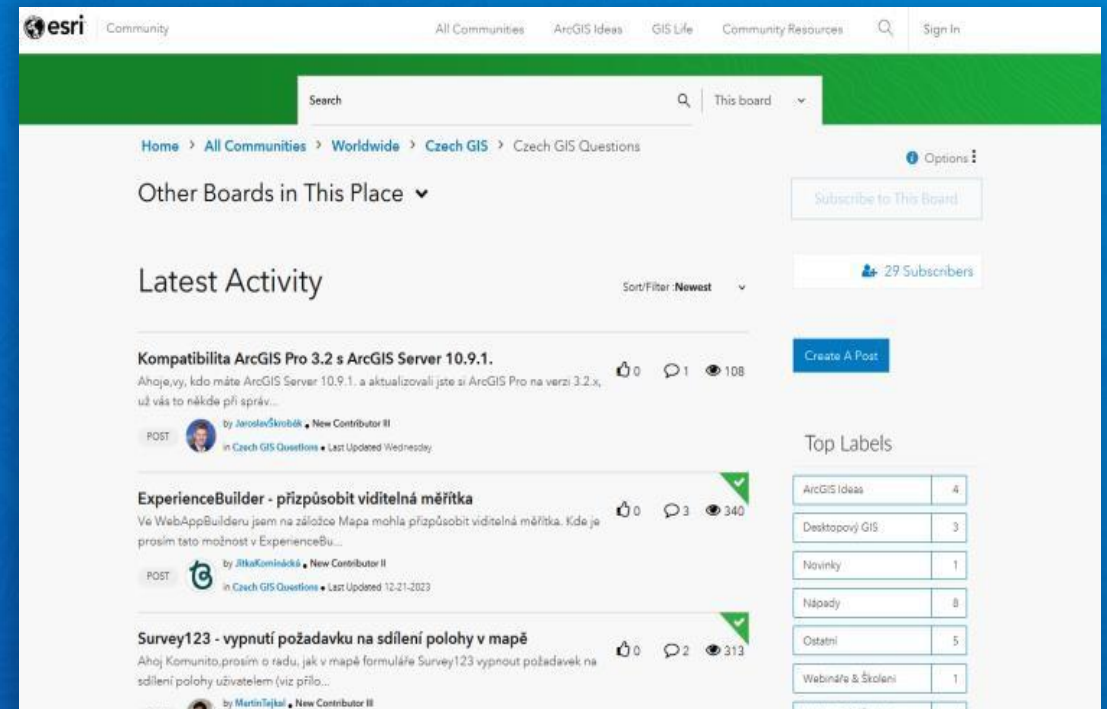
esri Community

All Communities ArcGIS Ideas GIS Life Community Resources Sign In

Search This board

Home > All Communities > Worldwide > Czech GIS > Czech GIS Questions

Options

Other Boards in This Place

Subscribe to This Board

Latest Activity

Sort/Filter :Newest

29 Subscribers

Create A Post

Kompatibilita ArcGIS Pro 3.2 s ArcGIS Server 10.9.1.

Ahoje,vy, kdo máte ArcGIS Server 10.9.1. a aktualizovali jste si ArcGIS Pro na verzi 3.2.x, už vás to někde při správ...

0 1 108

POST by JaroslavŠkrobák • New Contributor III
in Czech GIS Questions • Last Updated Wednesday

Top Labels

| | |
|---|---|
| ArcGIS Ideas | 4 |
| Desktopový GIS | 3 |
| Novinky | 1 |
| Nápady | 8 |
| Ostatní | 5 |
| Webináře & Školení | 1 |

ExperienceBuilder - přizpůsobit viditelná měřítka

Ve WebAppBuilderu jsem na záložce Mapa mohla přizpůsobit viditelná měřítka. Kde je prosím tato možnost v ExperienceBu...

0 3 340

POST by JitkaKominácká • New Contributor II
in Czech GIS Questions • Last Updated 12-21-2023

Survey123 - vypnutí požadavku na sdílení polohy v mapě

Ahoj Komunito,prosím o radu, jak v mapě formuláře Survey123 vypnout požadavek na sdílení polohy uživatelem (viz přílo...

0 2 313

by MartinTejkal • New Contributor III